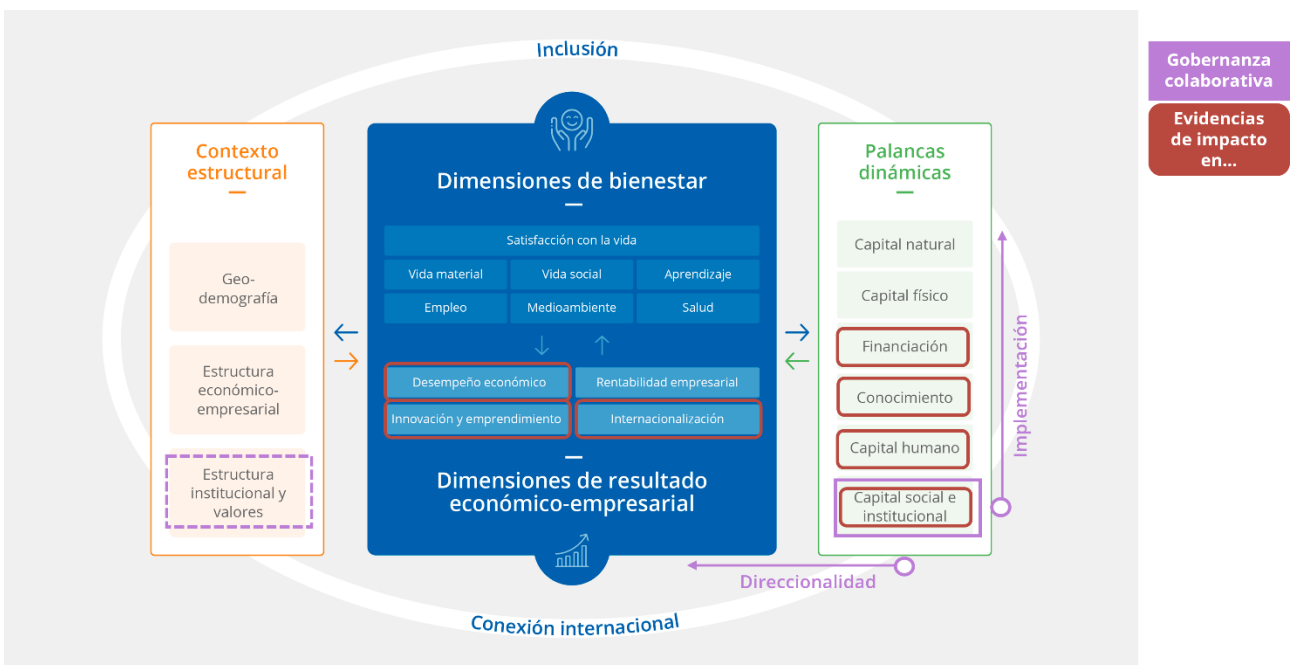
Inclusión

Gobernanza colaborativa

Evidencias de impacto en...

Contexto estructural

Geo-demografía

Estructura económico-empresarial

Estructura institucional y valores

Dimensiones de bienestar

| Satisfacción con la vida | | |
|---|---|---|
| Vida material | Vida social | Aprendizaje |
| Empleo | Medioambiente | Salud |

| Desempeño económico | Rentabilidad empresarial |
|---|---|
| Innovación y emprendimiento | Internacionalización |

Dimensiones de resultado económico-empresarial

Palancas dinámicas

Capital natural

Capital físico

Financiación

Conocimiento

Capital humano

Capital social e institucional

Implementación

Direccionalidad

Conexión internacional